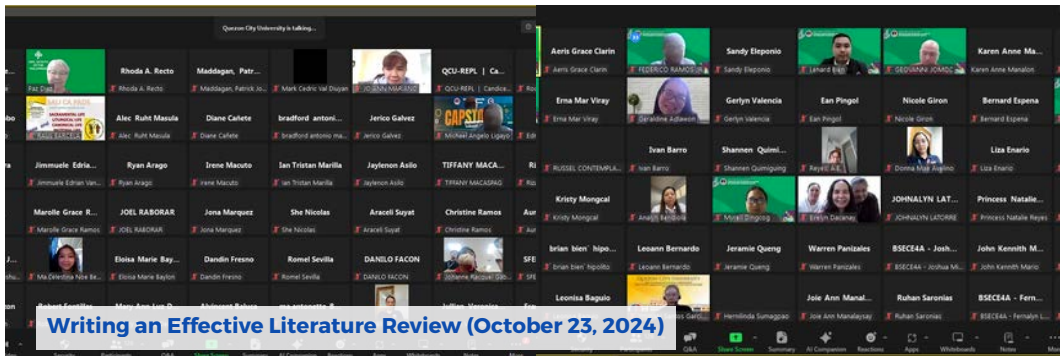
Quezon City University is talking...

Paz Diaz
Rhoda A. Recto
Rhoda A. Recto
Maddagan, Patr...
Maddagan, Patrick Jo...
Mark Cedric Val Diuyan
JO-ANN MAKILING
QCU-REPL | Ca...
QCU-REPL | Candice...

Alec Ruht Masula
Alec Ruht Masula
Diane Cañete
Diane Cañete
bradford antoni...
bradford antonio ma...
Jerico Galvez
Jerico Galvez
CAPSTONE
Michael Angelo Ligayo

Jimmuele Edria...
Jimmuele Edrian Van...
Ryan Arago
Ryan Arago
Irene Macuto
Irene Macuto
Ian Tristan Marilla
Ian Tristan Marilla
Jaylenon Asilo
Jaylenon Asilo
TIFFANY MACA...
TIFFANY MACASPAC

Marolle Grace R...
Marolle Grace Ramos
JOEL RABORAR
JOEL RABORAR
Jona Marquez
Jona Marquez
She Nicolas
She Nicolas
Araceli Suyat
Araceli Suyat
Christine Ramos
Christine Ramos

Ma.Celestina Noe Be...
Eloisa Marie Bay...
Eloisa Marie Baylon
Dandin Fresno
Dandin Fresno
Romel Sevilla
Romel Sevilla
DANILO FACON
DANILO FACON
Johanne Racquel Gis...

Aeris Grace Clarin
Aeris Grace Clarin
FEDERICO RAMOS JR
Sandy Eleponio
Sandy Eleponio
Lenard Bap
GEOVANNI JOMOC
Karen Anne Ma...
Karen Anne Manalon

Erna Mar Viray
Erna Mar Viray
Geraldine Adlawon
Gerlyn Valencia
Gerlyn Valencia
Ean Pingol
Ean Pingol
Nicole Giron
Nicole Giron
Bernard Espena
Bernard Espena

RUSSEL CONTEMPLA...
Ivan Barro
Ivan Barro
Shannen Quimi...
Shannen Quimiguing
Reyes A.L.
Donna Mae Avelino
Liza Enario
Liza Enario

Kristy Mongcal
Kristy Mongcal
Anezel Benibola
Mirell Dingcog
Erelyn Dacanay
JOHNALYN LAT...
JOHNALYN LATORRE
Princess Natalie...
Princess Natalie Reyes

brian bien' hipo...
brian bien' hipolito
Leoann Bernardo
Leoann Bernardo
Jeramie Queng
Jeramie Queng
Warren Panizales
Warren Panizales
BSECE4A - Josh...
BSECE4A - Jochua Mi...
John Kennith M...
John Kennith Mario

Leonisa Baguio
Hermilinda Sumagpao
Joie Ann Manal...
Joie Ann Manalaysay
Ruhan Saronias
Ruhan Saronias
BSECE4A - Fern...
BSECE4A - Fernalyn L...

Writing an Effective Literature Review (October 23, 2024)

Q&A
Share Screen
Summary
AI Companion
Reactions
Apps
Whiteboards
Notes